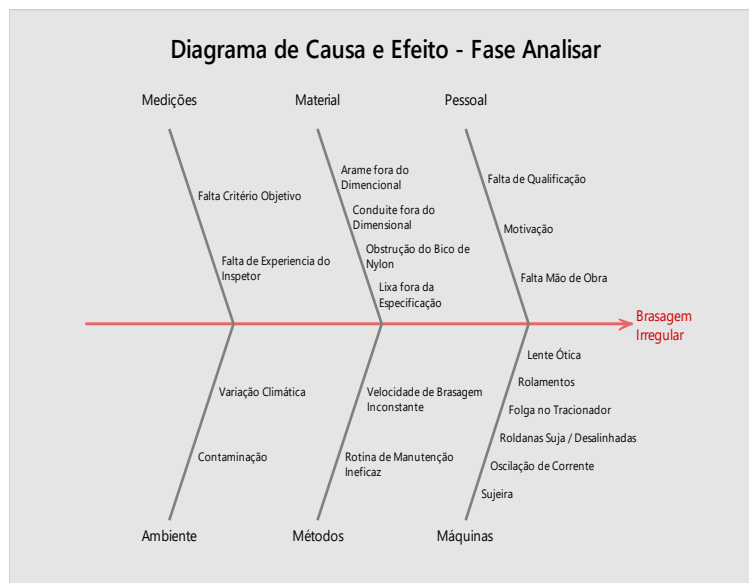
Diagrama de Causa e Efeito - Fase Analisar

Medições

Falta Critério Objetivo

Falta de Experiencia do Inspetor

Material

Arame fora do Dimencional

Conduite fora do Dimensional

Obstrução do Bico de Nylon

Lixa fora da Especificação

Pessoal

Falta de Qualificação

Motivação

Falta Mão de Obra

Brasagem Irregular

Variação Climática

Contaminação

Ambiente

Velocidade de Brasagem Inconstante

Rotina de Manutenção Ineficaz

Métodos

Lente Ótica

Rolamentos

Folga no Tracionador

Roldanas Suja / Desalinhadas

Oscilação de Corrente

Sujeira

Máquinas